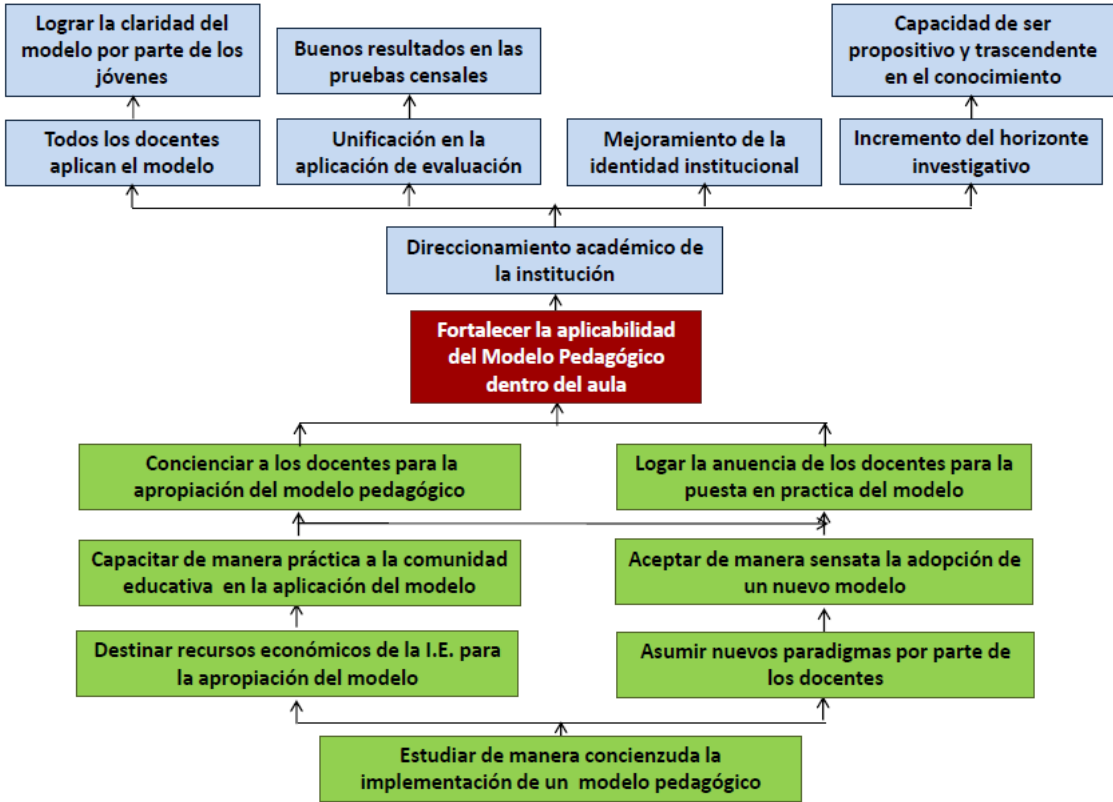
Lograr la claridad del modelo por parte de los jóvenes

Buenos resultados en las pruebas censales

Capacidad de ser propositivo y trascendente en el conocimiento

Todos los docentes aplican el modelo

Unificación en la aplicación de evaluación

Mejoramiento de la identidad institucional

Incremento del horizonte investigativo

Direccionamiento académico de la institución

Fortalecer la aplicabilidad del Modelo Pedagógico dentro del aula

Concienciar a los docentes para la apropiación del modelo pedagógico

Logar la anuencia de los docentes para la puesta en practica del modelo

Capacitar de manera práctica a la comunidad educativa en la aplicación del modelo

Aceptar de manera sensata la adopción de un nuevo modelo

Destinar recursos económicos de la I.E. para la apropiación del modelo

Asumir nuevos paradigmas por parte de los docentes

Estudiar de manera concienzuda la implementación de un modelo pedagógico